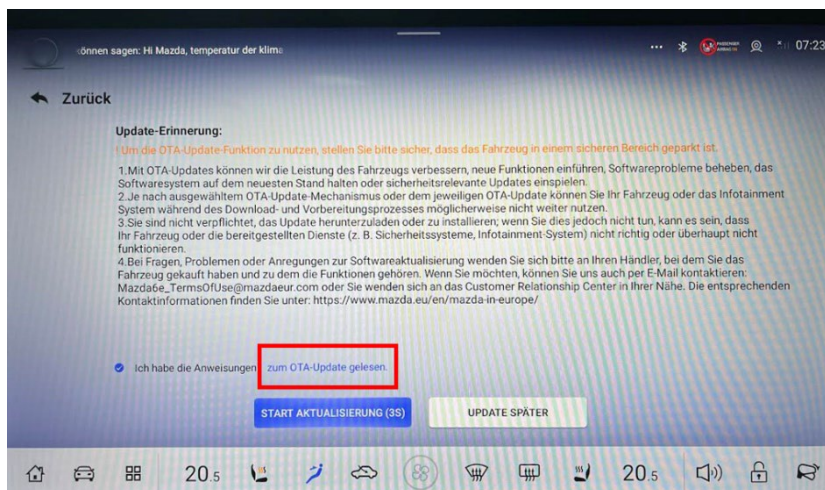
önnen sagen: Hi Mazda, temperatur der klima

07:23

Zurück

Update-Erinnerung:

! Um die OTA-Update-Funktion zu nutzen, stellen Sie bitte sicher, dass das Fahrzeug in einem sicheren Bereich geparkt ist.

1.Mit OTA-Updates können wir die Leistung des Fahrzeugs verbessern, neue Funktionen einführen, Softwareprobleme beheben, das Softwaresystem auf dem neuesten Stand halten oder sicherheitsrelevante Updates einspielen.
2.Je nach ausgewähltem OTA-Update-Mechanismus oder dem jeweiligen OTA-Update können Sie Ihr Fahrzeug oder das Infotainment System während des Download- und Vorbereitungsprozesses möglicherweise nicht weiter nutzen.
3.Sie sind nicht verpflichtet, das Update herunterzuladen oder zu installieren; wenn Sie dies jedoch nicht tun, kann es sein, dass Ihr Fahrzeug oder die bereitgestellten Dienste (z. B. Sicherheitssysteme, Infotainment-System) nicht richtig oder überhaupt nicht funktionieren.
4.Bei Fragen, Problemen oder Anregungen zur Softwareaktualisierung wenden Sie sich bitte an Ihren Händler, bei dem Sie das Fahrzeug gekauft haben und zu dem die Funktionen gehören. Wenn Sie möchten, können Sie uns auch per E-Mail kontaktieren: Mazda6e_TermsOfUse@mazdaeur.com oder Sie wenden sich an das Customer Relationship Center in Ihrer Nähe. Die entsprechenden Kontaktinformationen finden Sie unter: https://www.mazda.eu/en/mazda-in-europe/

Ich habe die Anweisungen zum OTA-Update gelesen.

START AKTUALISIERUNG (3S)

UPDATE SPÄTER

20.5

20.5